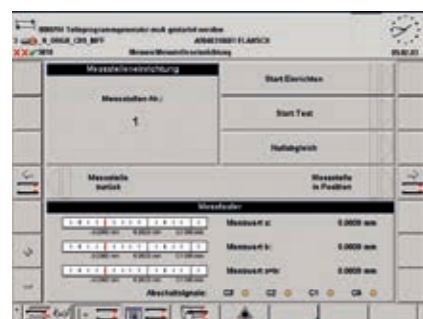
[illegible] Teileprogrammspeicher muß gelöscht werden
R_GRGR_CRS_WPF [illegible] FLANSCH
Messen/Messstelleneinrichtung

Messstelleneinrichtung

Messstellen-Nr.:
1

Start Einrichten

Start Test

Nullabgleich

Messstelle zurück

Messstelle in Position

Messtaster

Messwert a: 0.0000 mm

Messwert b: 0.0000 mm

Messwert a+b: 0.0000 mm

Abschaltsignale: C2 C2 C1 C0